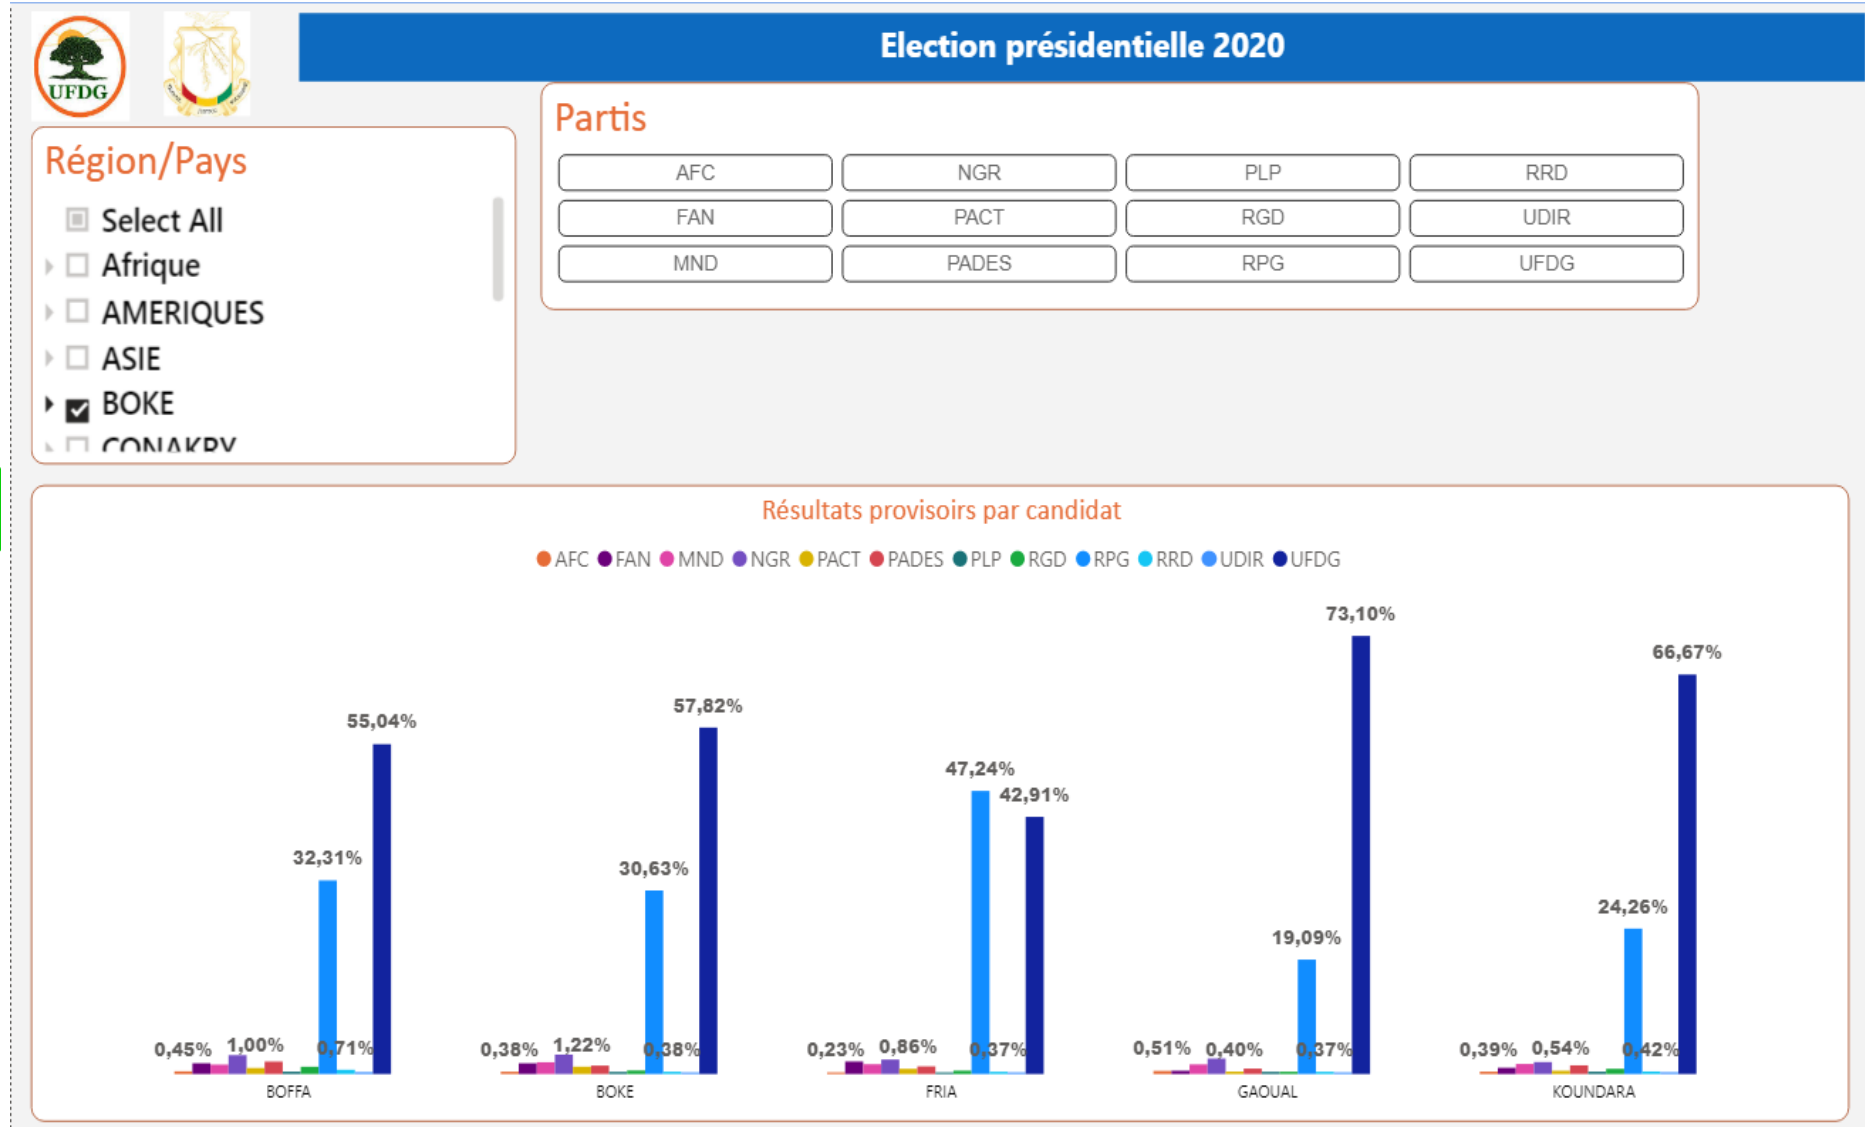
UFDG

Election présidentielle 2020

Partis

AFC
NGR
PLP
RRD
FAN
PACT
RGD
UDIR
MND
PADES
RPG
UFDG

Région/Pays

Select All
Afrique
AMERIQUES
ASIE
BOKE
CONAKRY

Résultats provisoirs par candidat

AFC FAN MND NGR PACT PADES PLP RGD RPG RRD UDIR UFDG

BOFFA: 0,45% 1,00% 32,31% 0,71% 55,04%
BOKE: 0,38% 1,22% 30,63% 0,38% 57,82%
FRIA: 0,23% 0,86% 47,24% 0,37% 42,91%
GAOUAL: 0,51% 0,40% 19,09% 0,37% 73,10%
KOUNDARA: 0,39% 0,54% 24,26% 0,42% 66,67%

BOFFA
BOKE
FRIA
GAOUAL
KOUNDARA